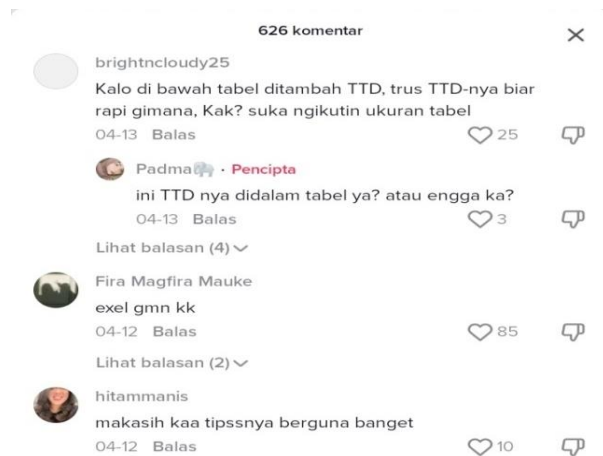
626 komentar

×

brightncloudy25

Kalo di bawah tabel ditambah TTD, trus TTD-nya biar rapi gimana, Kak? suka ngikutin ukuran tabel

04-13 Balas 25

Padma · Pencipta

ini TTD nya didalam tabel ya? atau engga ka?

04-13 Balas 3

Lihat balasan (4)

Fira Magfira Mauke

exel gmn kk

04-12 Balas 85

Lihat balasan (2)

hitammanis

makasih kaa tipssnya berguna banget

04-12 Balas 10